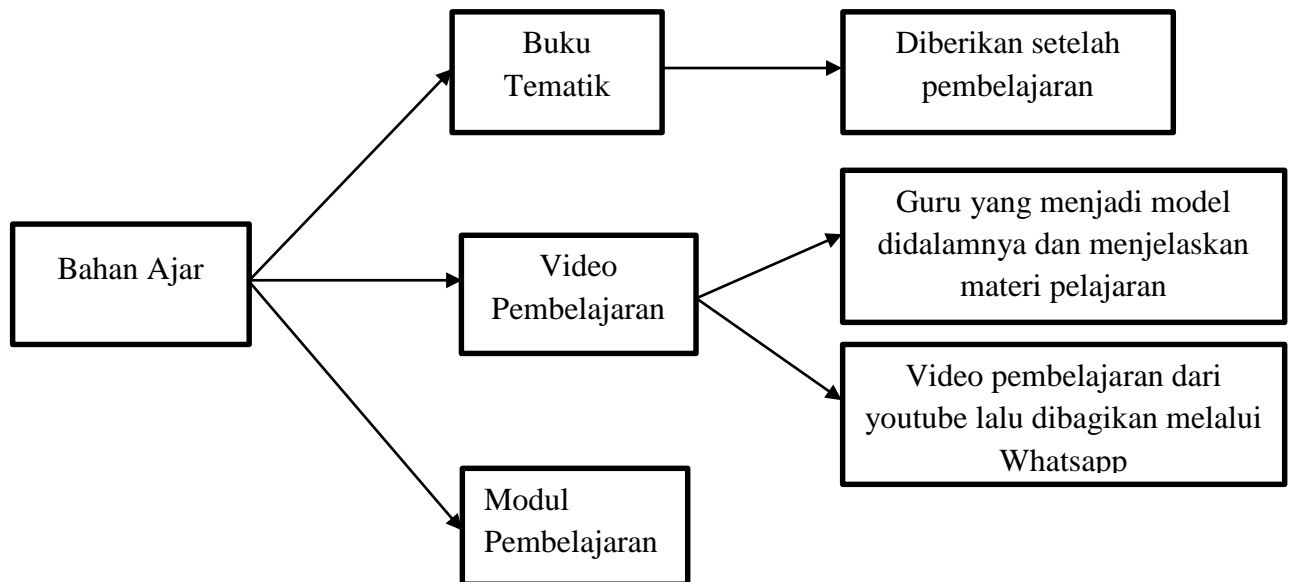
Bahan Ajar

Buku Tematik

Diberikan setelah pembelajaran

Video Pembelajaran

Guru yang menjadi model didalamnya dan menjelaskan materi pelajaran

Video pembelajaran dari youtube lalu dibagikan melalui Whatsapp

Modul Pembelajaran